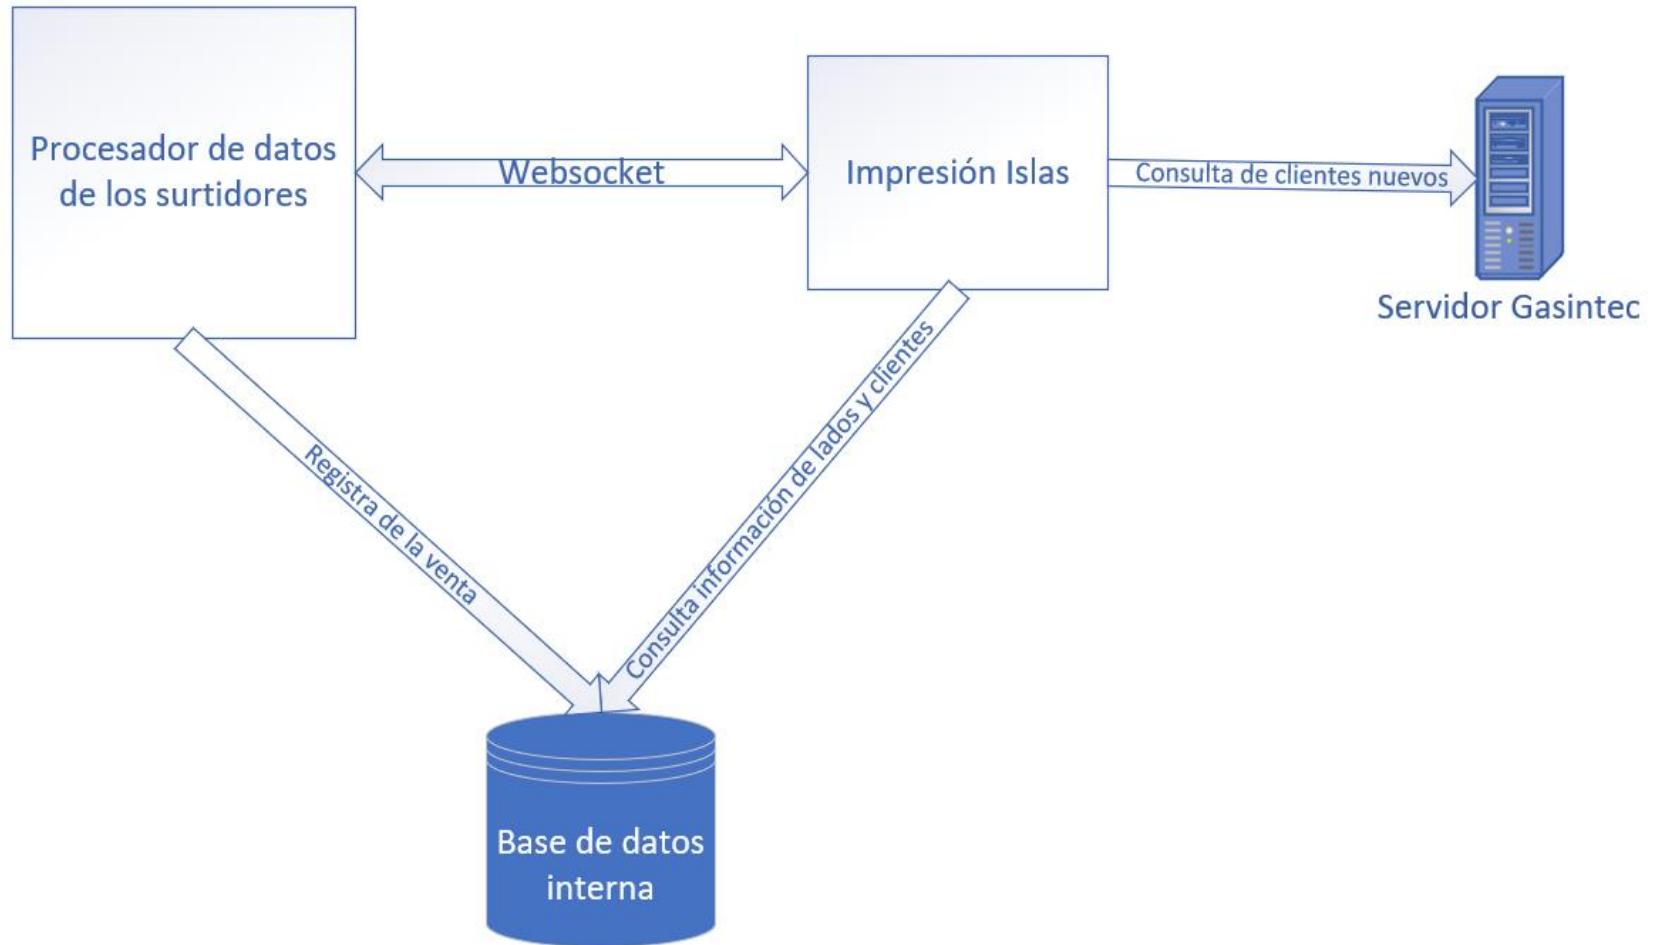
Procesador de datos de los surtidores

Websocket

Impresión Islas

Consulta de clientes nuevos

Servidor Gasintec

Registra de la venta

Consulta información de lados y clientes

Base de datos interna